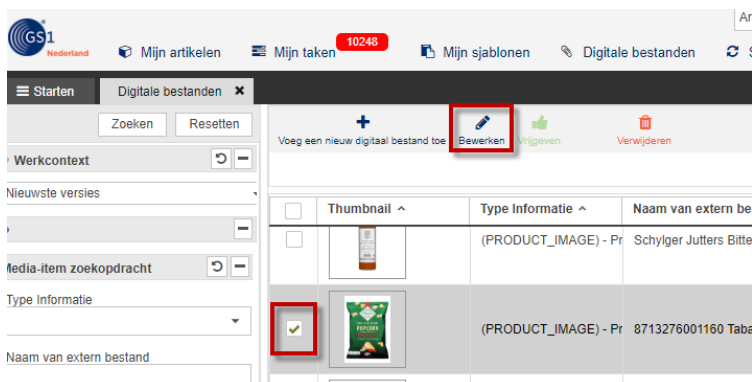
GS1 Nederland

Mijn artikelen

Mijn taken 10248

Mijn sjablonen

Digitale bestanden

S

Ar

Starten

Digitale bestanden

Zoeken

Resetten

Werkcontext

Nieuwste versies

Media-item zoekopdracht

Type Informatie

Naam van extern bestand

Voeg een nieuw digitaal bestand toe

Bewerken

Vrijgeven

Verwijderen

| | Thumbnail ^ | Type Informatie ^ | Naam van extern be |
|---|---|---|---|
| | | (PRODUCT_IMAGE) - Pr | Schylger Jutters Bitte |
| ✔ | POPCORN | (PRODUCT_IMAGE) - Pr | 8713276001160 Taba |